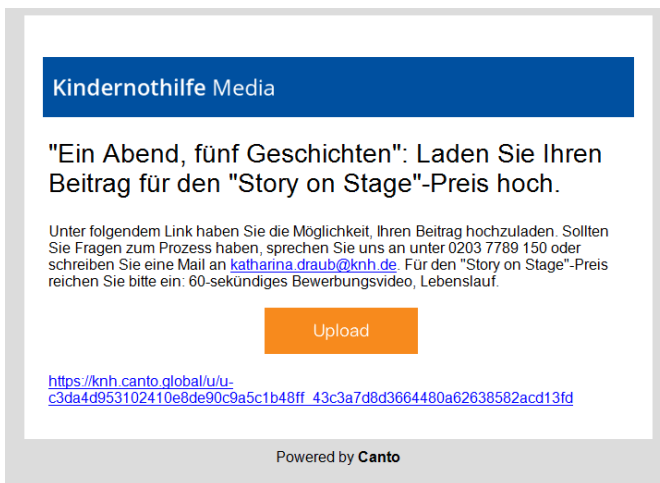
Kindernothilfe Media

"Ein Abend, fünf Geschichten": Laden Sie Ihren Beitrag für den "Story on Stage"-Preis hoch.

Unter folgendem Link haben Sie die Möglichkeit, Ihren Beitrag hochzuladen. Sollten Sie Fragen zum Prozess haben, sprechen Sie uns an unter 0203 7789 150 oder schreiben Sie eine Mail an katharina.draub@knh.de. Für den "Story on Stage"-Preis reichen Sie bitte ein: 60-sekündiges Bewerbungsvideo, Lebenslauf.

Upload

https://knh.canto.global/u/u-c3da4d953102410e8de90c9a5c1b48ff_43c3a7d8d3664480a62638582acd13fd

Powered by Canto